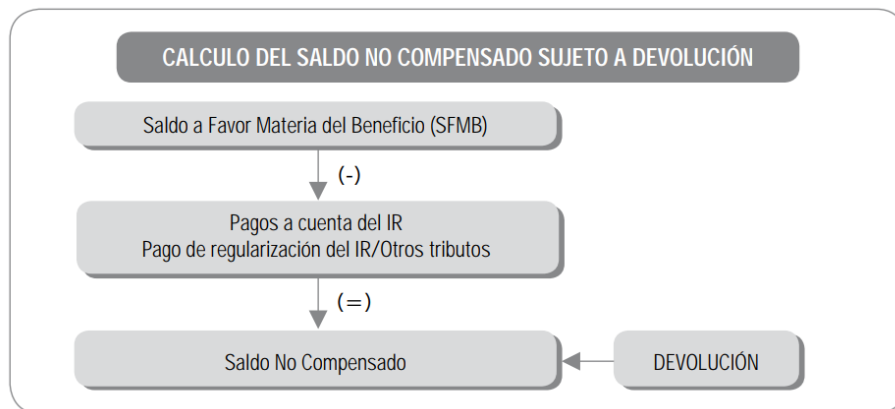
CALCULO DEL SALDO NO COMPENSADO SUJETO A DEVOLUCIÓN

Saldo a Favor Materia del Beneficio (SFMB)

(-)

Pagos a cuenta del IR
Pago de regularización del IR/Otros tributos

(=)

Saldo No Compensado

DEVOLUCIÓN